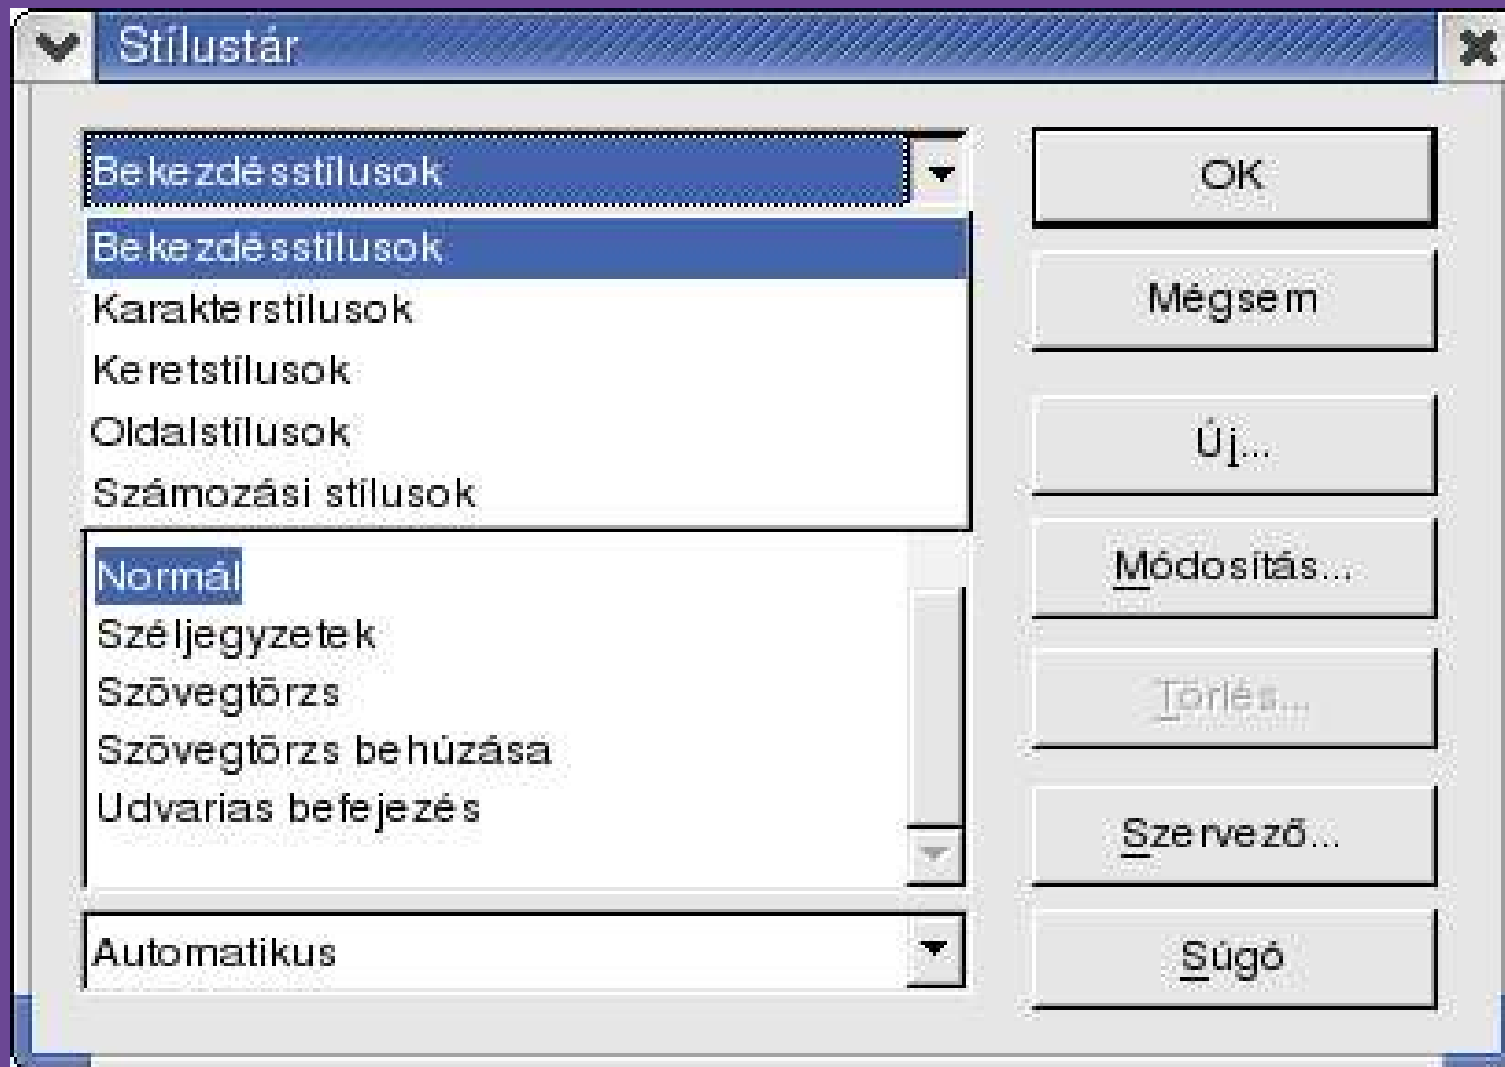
Stílustár

Bekezdésstílusok

Bekezdésstílusok
Karakterstílusok
Keretstílusok
Oldalstílusok
Számozási stílusok

Normál
Széljegyzetek
Szövegtörzs
Szövegtörzs behúzása
Udvarias befejezés

Automatikus

OK
Mégsem
Új...
Módosítás...
Törlés...
Szervező...
Súgó